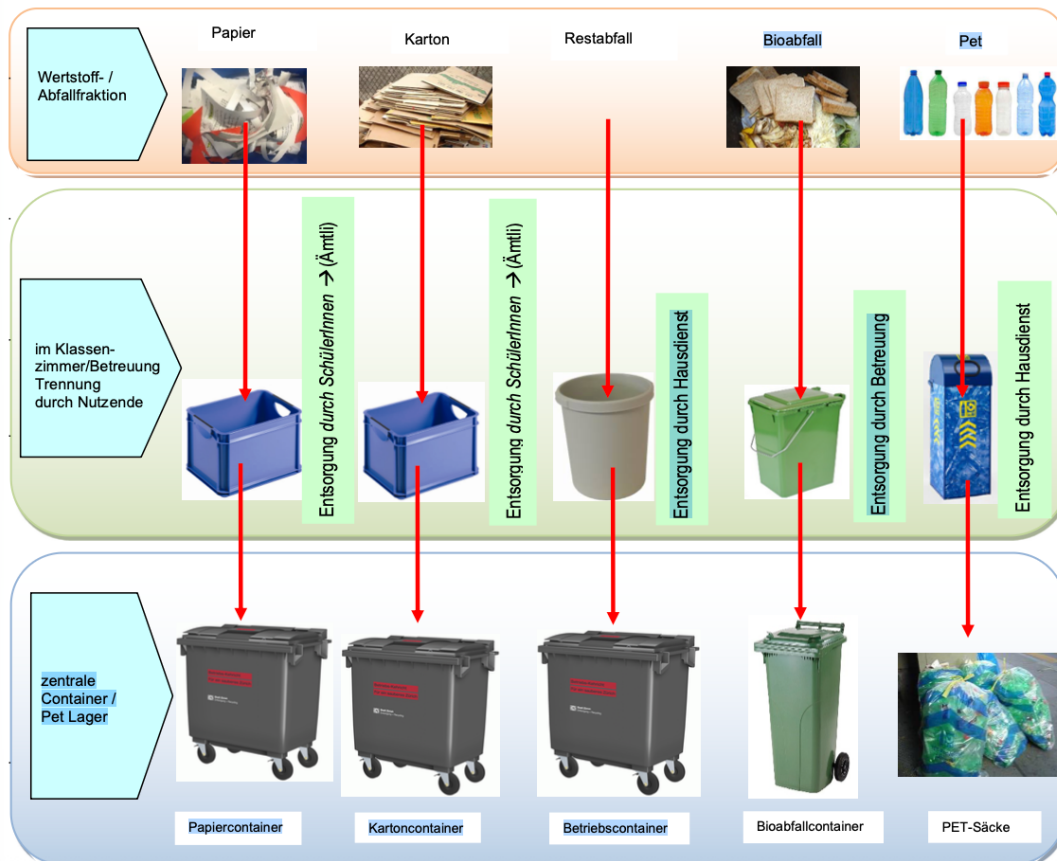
Wertstoff- / Abfallfraktion

Papier

Karton

Restabfall

Bioabfall

Pet

im Klassenzimmer/Betreuung Trennung durch Nutzende

Entsorgung *durch SchülerInnen* → (Ämtli)

Entsorgung *durch SchülerInnen* → (Ämtli)

Entsorgung durch Hausdienst

Entsorgung durch Betreuung

Entsorgung durch Hausdienst

zentrale Container / Pet Lager

Papiercontainer

Kartoncontainer

Betriebscontainer

Bioabfallcontainer

PET-Säcke